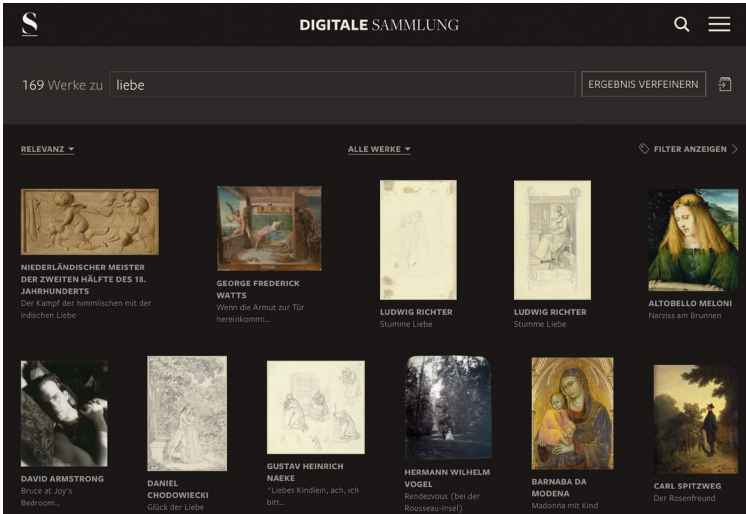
S DIGITALE SAMMLUNG

169 Werke zu liebe

ERGEBNIS VERFEINERN

RELEVANZ ▾

ALLE WERKE ▾

FILTER ANZEIGEN

NIEDERLÄNDISCHER MEISTER DER ZWEITEN HÄLFTE DES 18. JAHRHUNDERTS
Der Kampf der himmlischen mit der irdischen Liebe

GEORGE FREDERICK WATTS
Wenn die Armut zur Tür hereinkommt...

LUDWIG RICHTER
Stumme Liebe

LUDWIG RICHTER
Stumme Liebe

ALTOBELLO MELONI
Narziss am Brunnen

DAVID ARMSTRONG
Bruce at Joy's Bedroom...

DANIEL CHODOWIECKI
Glück der Liebe

GUSTAV HEINRICH NAEKE
"Liebes Kindlein, ach, ich bitt...

HERMANN WILHELM VOGEL
Rendezvous (bei der Rousseau-Insel)

BARNABA DA MODENA
Madonna mit Kind

CARL SPITZWEG
Der Rosenfreund